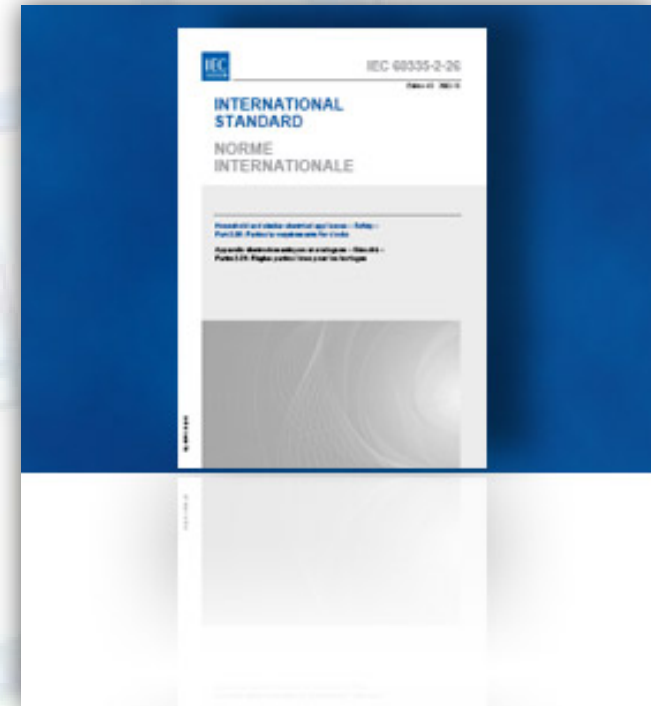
IEC

IEC 60335-2-26

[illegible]

INTERNATIONAL STANDARD

NORME INTERNATIONALE

Household and similar electrical appliances – Safety – Part 2-26: Particular requirements for clocks

Appareils électrodomestiques et analogues – Sécurité – Partie 2-26: Règles particulières pour les horloges

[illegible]